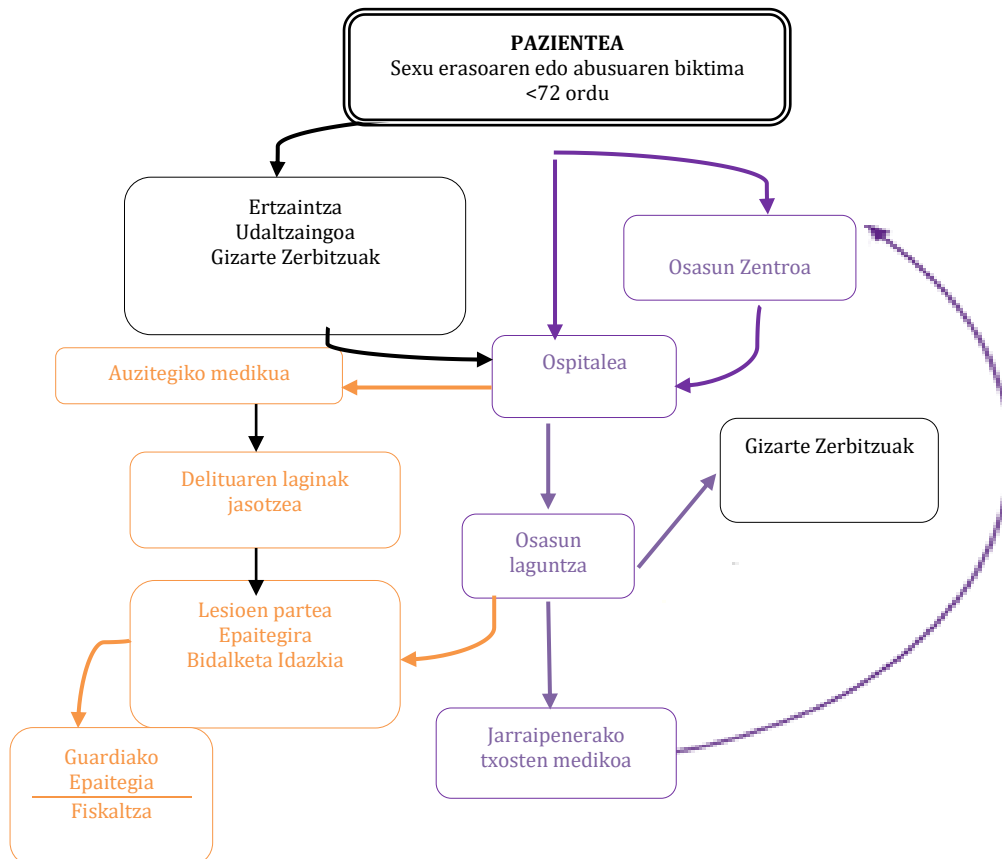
PAZIENTEA
Sexu erasoaren edo abusuaren biktima
<72 ordu

Ertzaintza
Udaltzaingoa
Gizarte Zerbitzuak

Osasun Zentroa

Auzitegiko medikua

Ospitalea

Gizarte Zerbitzuak

Delituaren laginak jasotzea

Osasun laguntza

Lesioen partea
Epaitegira
Bidalketa Idazkia

Jarraipenerako txosten medikoa

Guardiako
Epaitegia
Fiskaltza